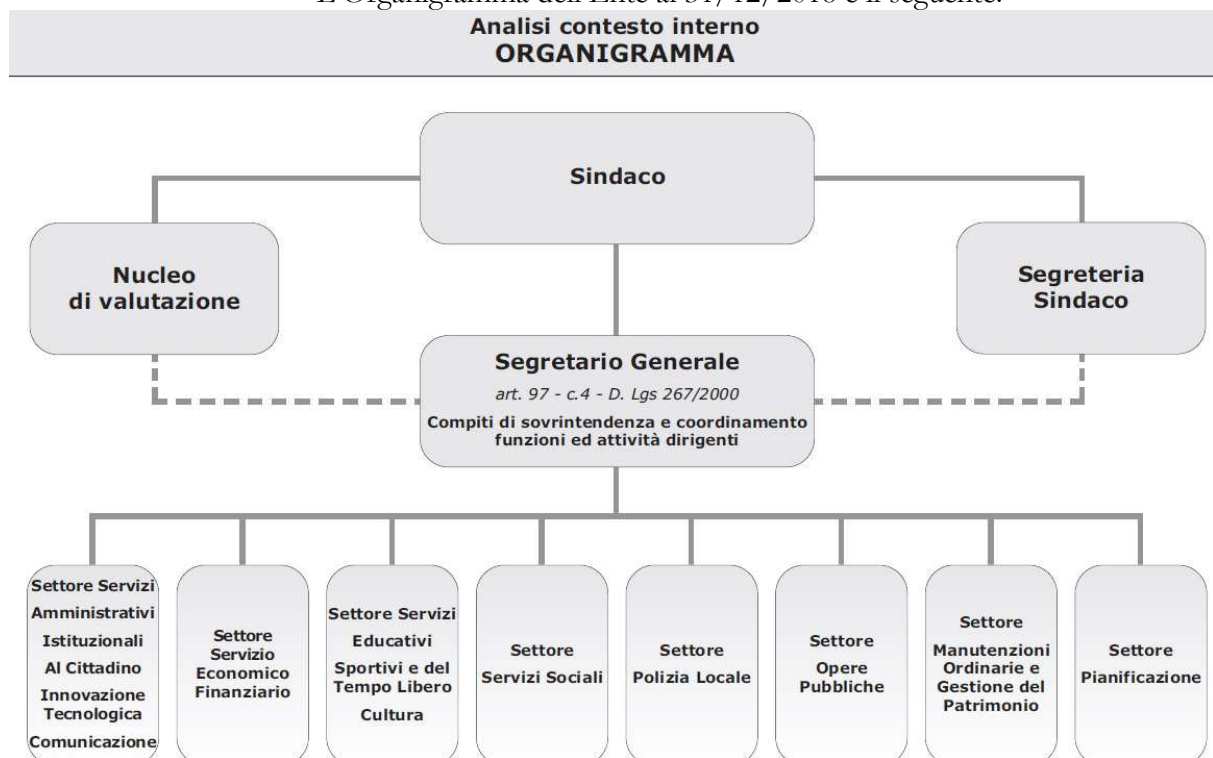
L'Organigramma dell'Ente al 31/12/2016 è il seguente:

Analisi contesto interno
ORGANIGRAMMA

Sindaco

Nucleo di valutazione

Segreteria Sindaco

Segretario Generale
art. 97 - c.4 - D. Lgs 267/2000
Compiti di sovrintendenza e coordinamento funzioni ed attività dirigenti

Settore Servizi Amministrativi Istituzionali Al Cittadino Innovazione Tecnologica Comunicazione

Settore Servizio Economico Finanziario

Settore Servizi Educativi Sportivi e del Tempo Libero Cultura

Settore Servizi Sociali

Settore Polizia Locale

Settore Opere Pubbliche

Settore Manutenzioni Ordinarie e Gestione del Patrimonio

Settore Pianificazione